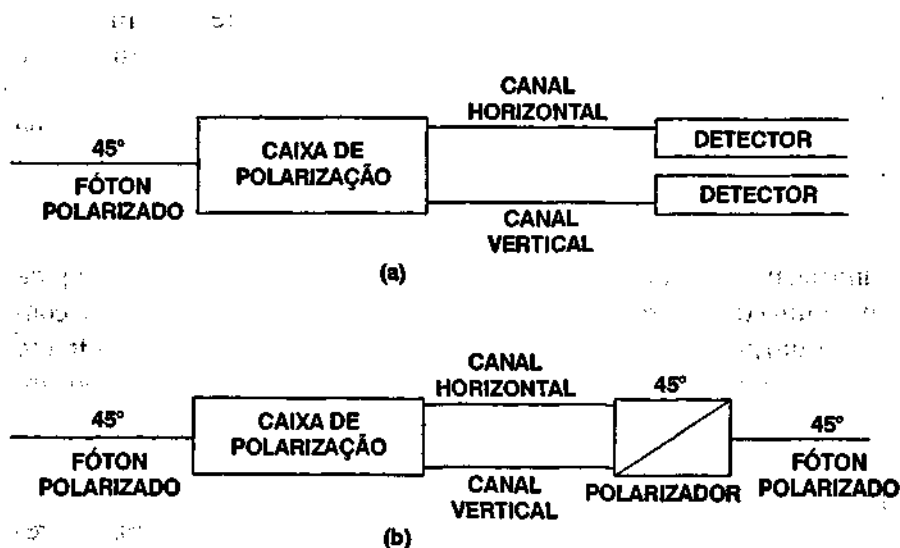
CANAL HORIZONTAL

45°

CAIXA DE POLARIZAÇÃO

DETECTOR

DETECTOR

FÓTON POLARIZADO

CANAL VERTICAL

(a)

CANAL HORIZONTAL

45°

45°

CAIXA DE POLARIZAÇÃO

45°

FÓTON POLARIZADO

CANAL VERTICAL

POLARIZADOR

FÓTON POLARIZADO

(b)